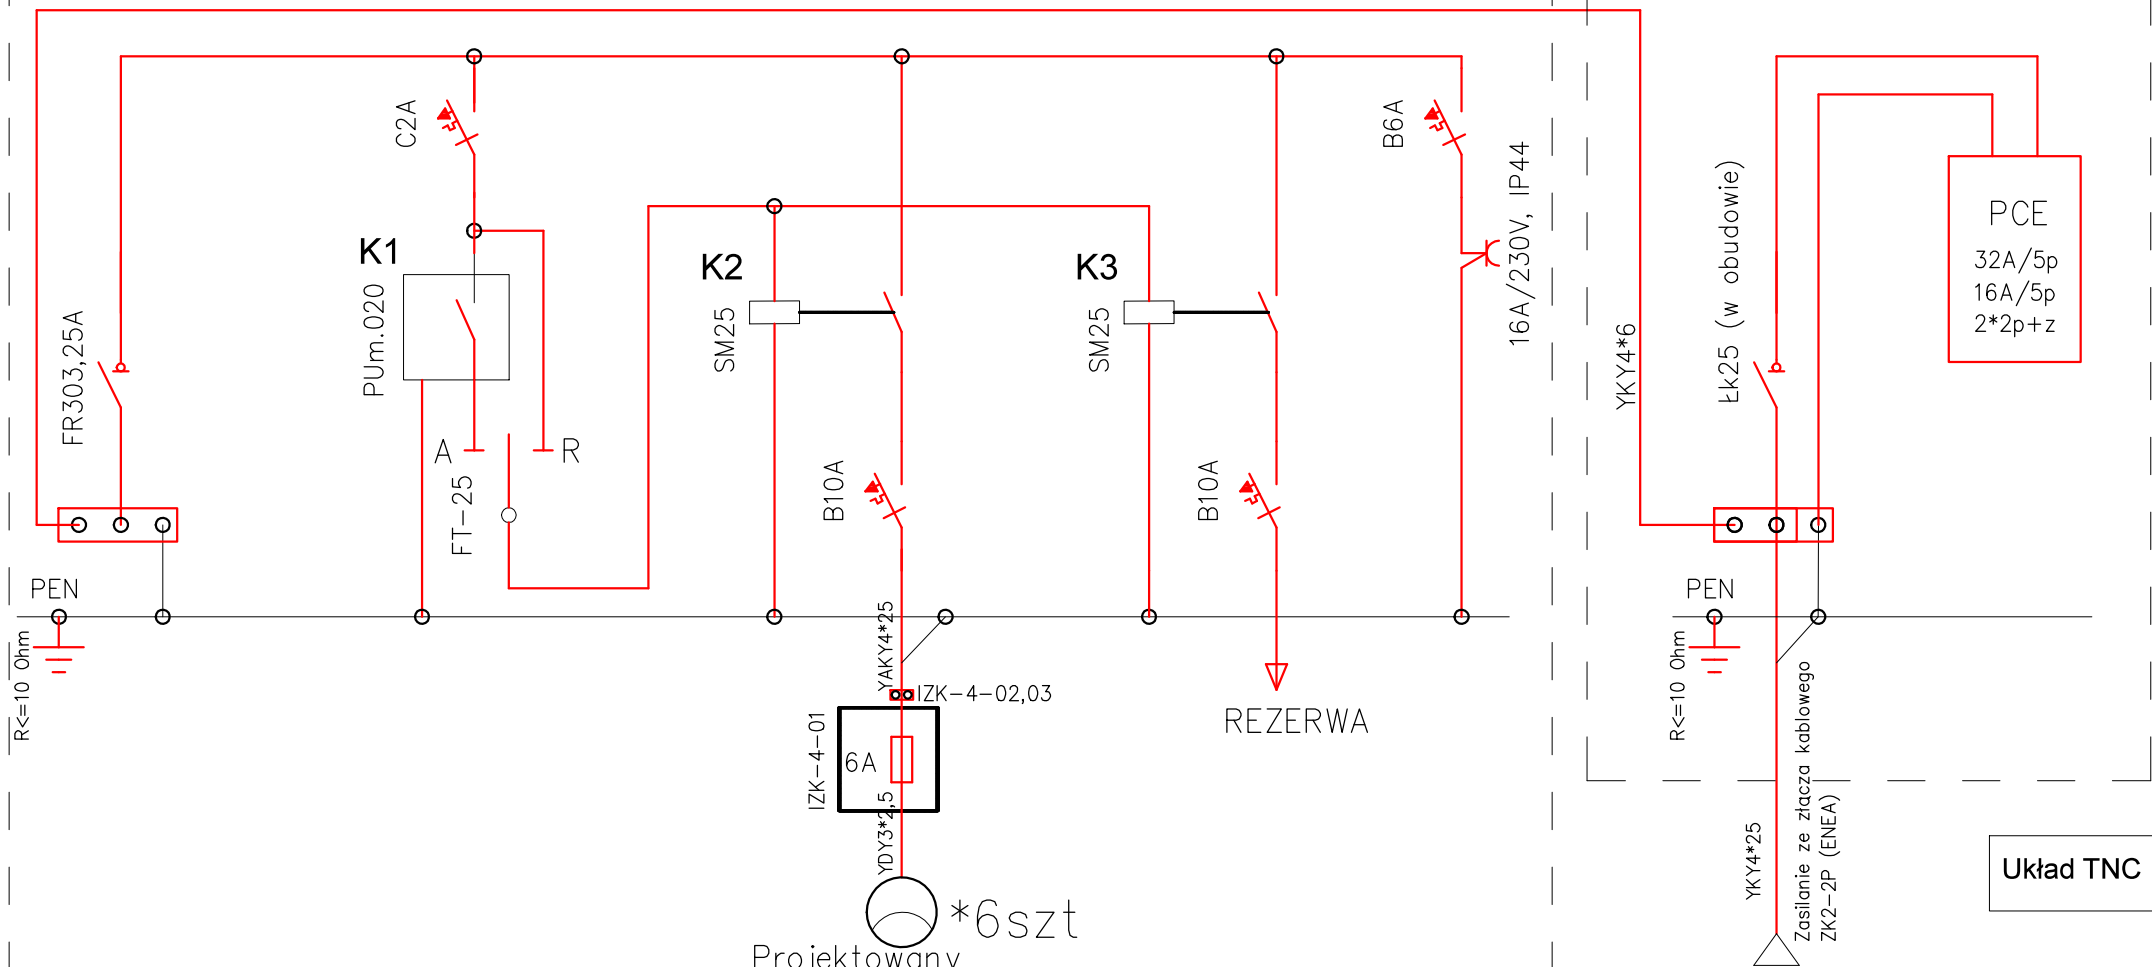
C2A

K1

PUm.020

FR303,25A

A

R

FT-25

K2

SM25

K3

SM25

B6A

16A/230V, IP44

B10A

B10A

PEN

R<=10 Ohm

YAKY4*25

IZK-4-02,03

IZK-4-01

6A

YDY3*2,5

*6szt

Projektowany

REZERWA

PCE

32A/5p
16A/5p
2*2p+z

YKY4*6

Łk25 (w obudowie)

PEN

R<=10 Ohm

YKY4*25

Zasilanie ze złącza kablowego ZK2-2P (ENEA)

Układ TNC